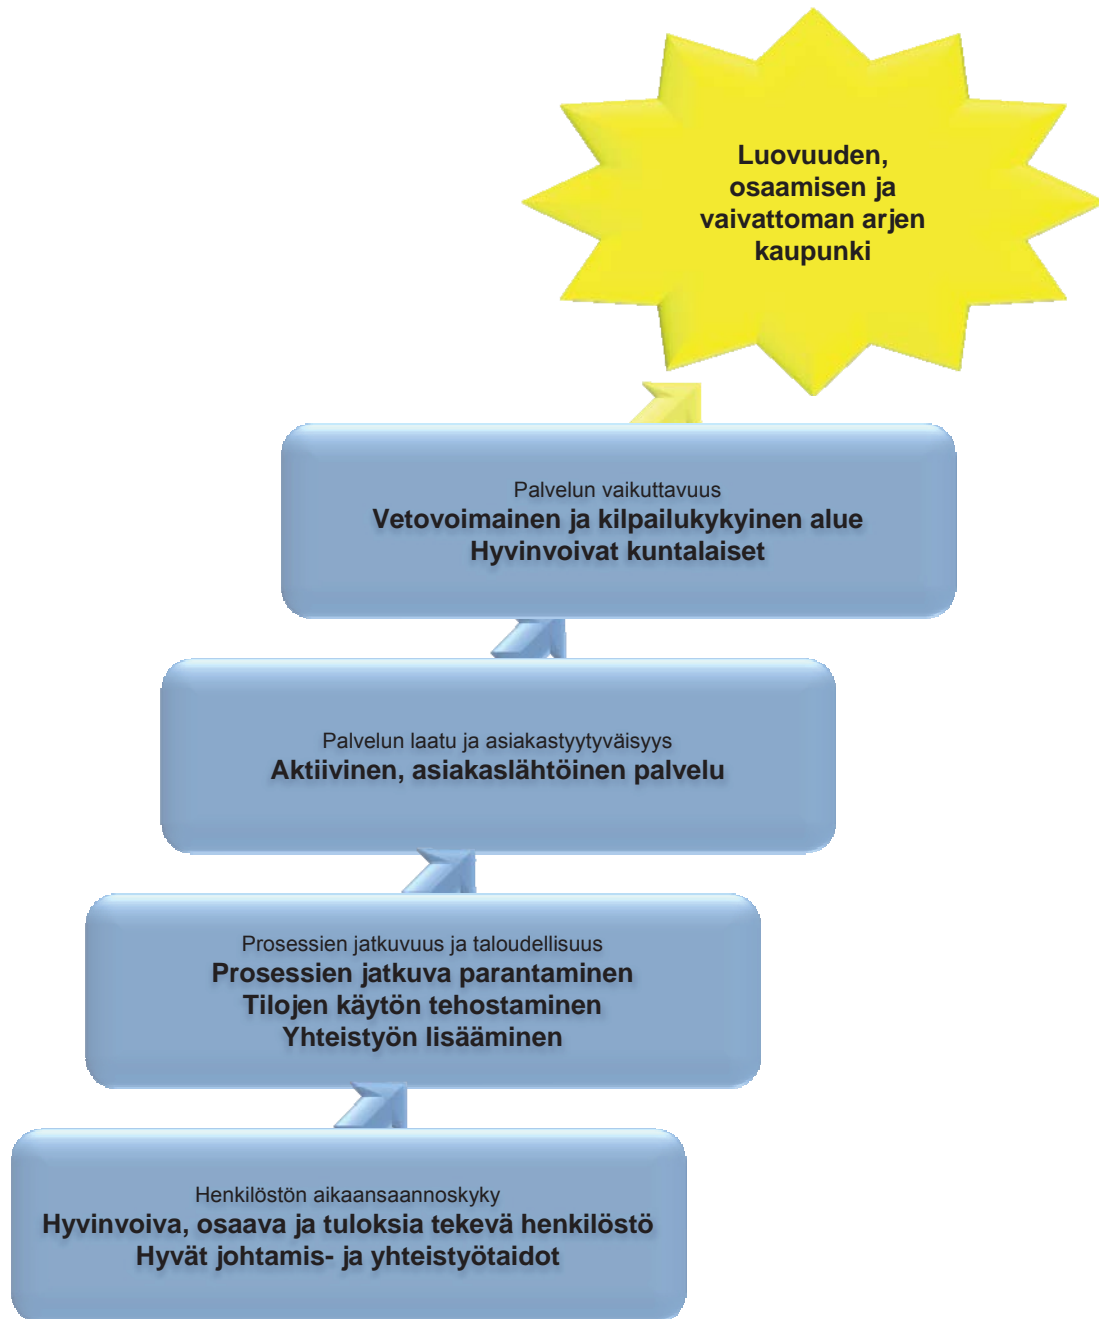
Luovuuden, osaamisen ja vaivattoman arjen kaupunki

Palvelun vaikuttavuus
Vetovoimainen ja kilpailukykyinen alue
Hyvinvoivat kuntalaiset

Palvelun laatu ja asiakastyytyväisyys
Aktiivinen, asiakaslähtöinen palvelu

Prosessien jatkuvuus ja taloudellisuus
Prosessien jatkuva parantaminen
Tilojen käytön tehostaminen
Yhteistyön lisääminen

Henkilöstön aikaansaannoskyky
Hyvinvoiva, osaava ja tuloksia tekevä henkilöstö
Hyvät johtamis- ja yhteistyötaidot